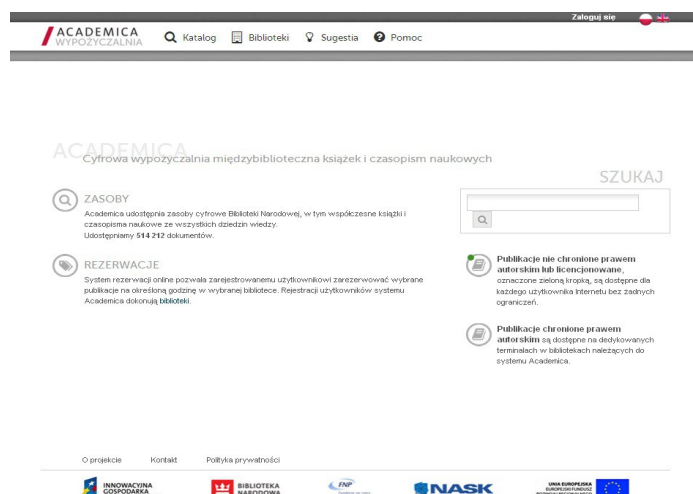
Zaloguj się

ACADEMICA WYPOŻYCZALNIA

Katalog Biblioteki Sugestia Pomoc

ACADEMICA Cyfrowa wypożyczalnia międzybiblioteczna książek i czasopism naukowych

ZASOBY

Academica udostępnia zasoby cyfrowe Biblioteki Narodowej, w tym współczesne książki i czasopisma naukowe ze wszystkich dziedzin wiedzy.
Udostępniamy 514 212 dokumentów.

REZERWACJE

System rezerwacji online pozwala zarejestrowanemu użytkownikowi zarezerwować wybrane publikacje na określoną godzinę w wybranej bibliotece. Rejestracji użytkowników systemu Academica dokonują biblioteki.

SZUKAJ

Publikacje nie chronione prawem autorskim lub licencjonowane, oznaczone zieloną kropką, są dostępne dla każdego użytkownika Internetu bez żadnych ograniczeń.

Publikacje chronione prawem autorskim są dostępne na dedykowanych terminalach w bibliotekach należących do systemu Academica.

O projekcie Kontakt Polityka prywatności

INNOWACYJNA GOSPODARKA BIBLIOTEKA NARODOWA FNP NASK UNIA EUROPEJSKA